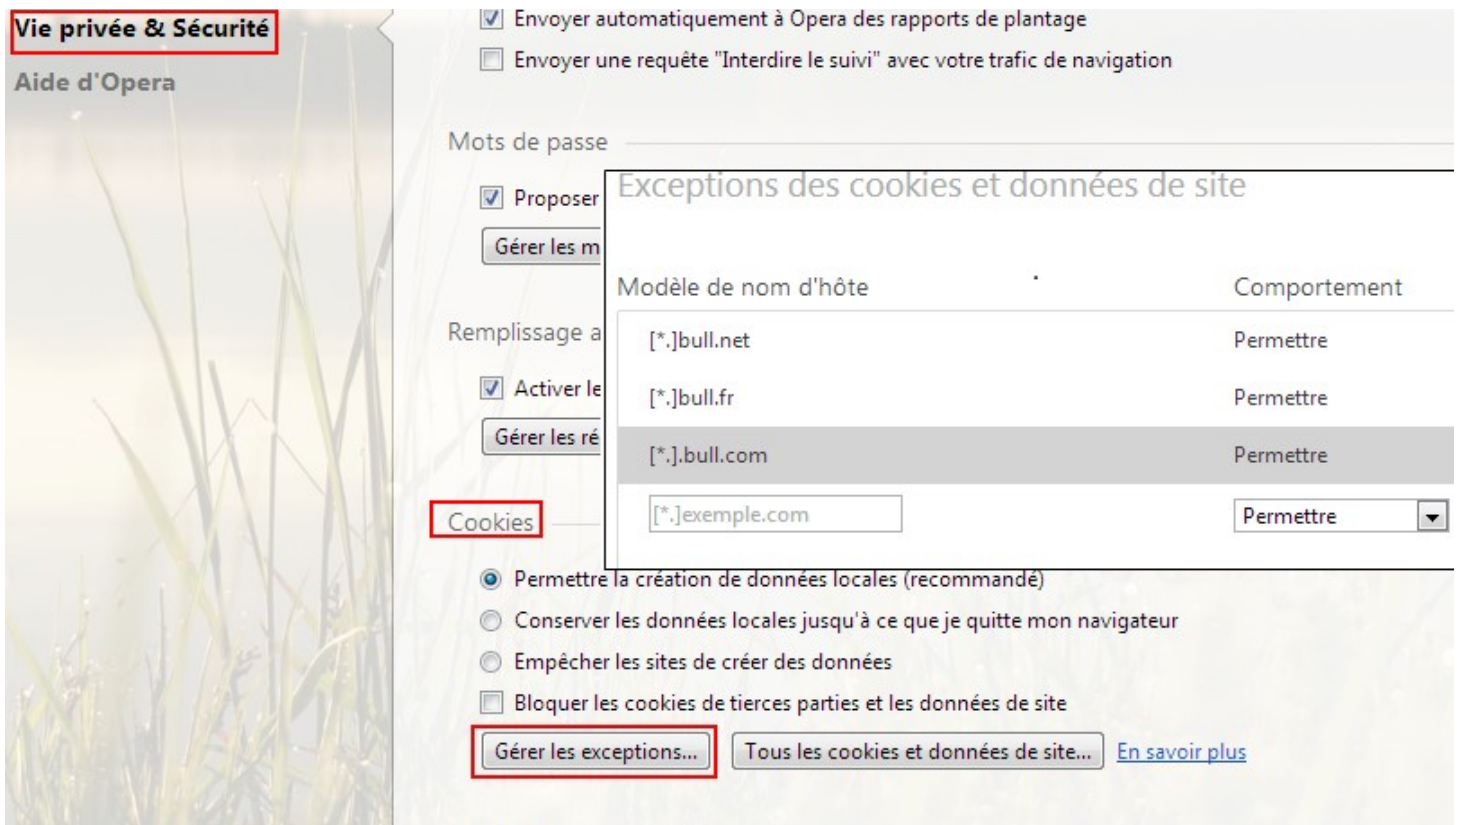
Vie privée & Sécurité
Aide d'Opera

Envoyer automatiquement à Opera des rapports de plantage
Envoyer une requête "Interdire le suivi" avec votre trafic de navigation

Mots de passe

Proposer

Gérer les m

Remplissage a

Activer le

Gérer les ré

Exceptions des cookies et données de site

| Modèle de nom d'hôte | Comportement |
|---|---|
| [*.]bull.net | Permettre |
| [*.]bull.fr | Permettre |
| [*.].bull.com | Permettre |
| [*.]exemple.com | Permettre |

Cookies

Permettre la création de données locales (recommandé)
Conserver les données locales jusqu'à ce que je quitte mon navigateur
Empêcher les sites de créer des données
Bloquer les cookies de tierces parties et les données de site

Gérer les exceptions... Tous les cookies et données de site... En savoir plus